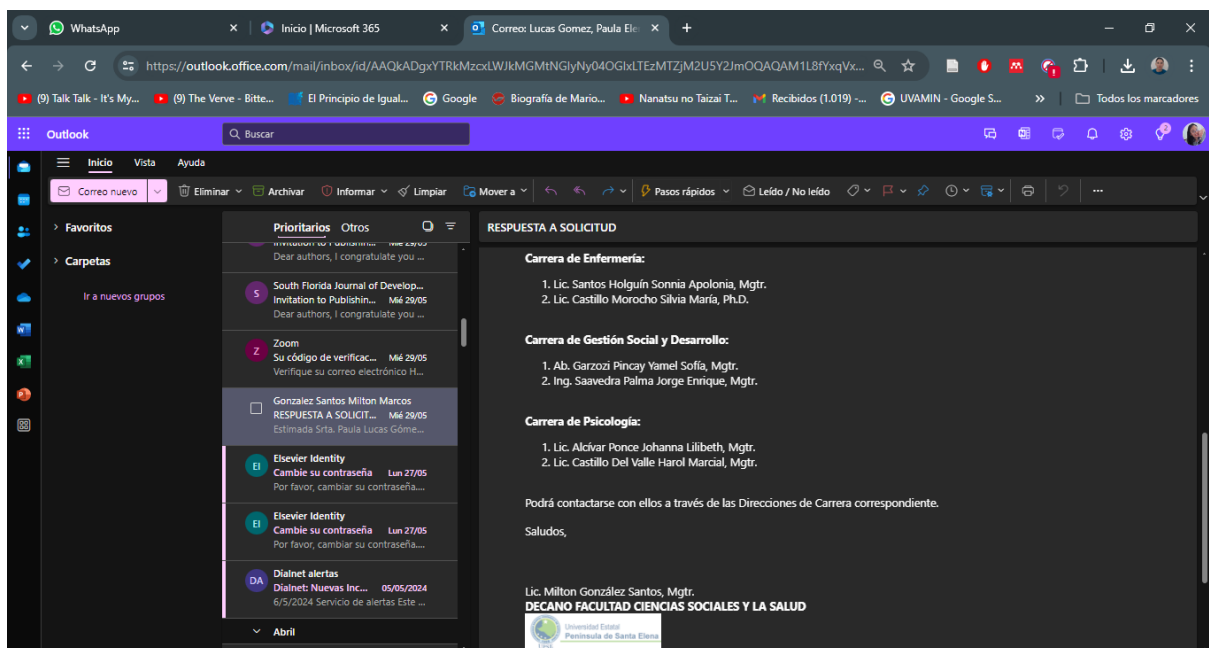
WhatsApp
Inicio | Microsoft 365
Correo: Lucas Gomez, Paula Ele
https://outlook.office.com/mail/inbox/id/AAQkADgxYTRkMzcxLWJkMGMtNGIyNy04OGIxLTEzMTZjM2U5Y2JmOQAQAM1L8fYxqVx...
(9) Talk Talk - It's My... (9) The Verve - Bitte... El Principio de Igual... Google Biografía de Mario... Nanatsu no Taizai T... Recibidos (1.019) -... UVAMIN - Google S... Todos los marcadores
Outlook
Buscar
Inicio Vista Ayuda
Correo nuevo | Eliminar | Archivar | Informar | Limpiar | Mover a | Pasos rápidos | Leído / No leído
Favoritos
Carpetas
Ir a nuevos grupos
Prioritarios Otros
Invitation to Publishin... Mié 29/05
Dear authors, I congratulate you ...
South Florida Journal of Develop...
Invitation to Publishin... Mié 29/05
Dear authors, I congratulate you ...
Zoom
Su código de verificac... Mié 29/05
Verifique su correo electrónico H...
Gonzalez Santos Milton Marcos
RESPUESTA A SOLICIT... Mié 29/05
Estimada Srta. Paula Lucas Góme...
Elsevier Identity
Cambie su contraseña Lun 27/05
Por favor, cambiar su contraseña....
Elsevier Identity
Cambie su contraseña Lun 27/05
Por favor, cambiar su contraseña....
Dialnet alertas
Dialnet: Nuevas Inc... 05/05/2024
6/5/2024 Servicio de alertas Este ...
Abril
RESPUESTA A SOLICITUD
Carrera de Enfermería:

1. Lic. Santos Holguín Sonnia Apolonia, Mgtr.
2. Lic. Castillo Morocho Silvia María, Ph.D.

Carrera de Gestión Social y Desarrollo:

1. Ab. Garzozi Pincay Yamel Sofía, Mgtr.
2. Ing. Saavedra Palma Jorge Enrique, Mgtr.

Carrera de Psicología:

1. Lic. Alcívar Ponce Johanna Lilibeth, Mgtr.
2. Lic. Castillo Del Valle Harol Marcial, Mgtr.

Podrá contactarse con ellos a través de las Direcciones de Carrera correspondiente.

Saludos,

Lic. Milton González Santos, Mgtr.
DECANO FACULTAD CIENCIAS SOCIALES Y LA SALUD
Universidad Estatal Península de Santa Elena